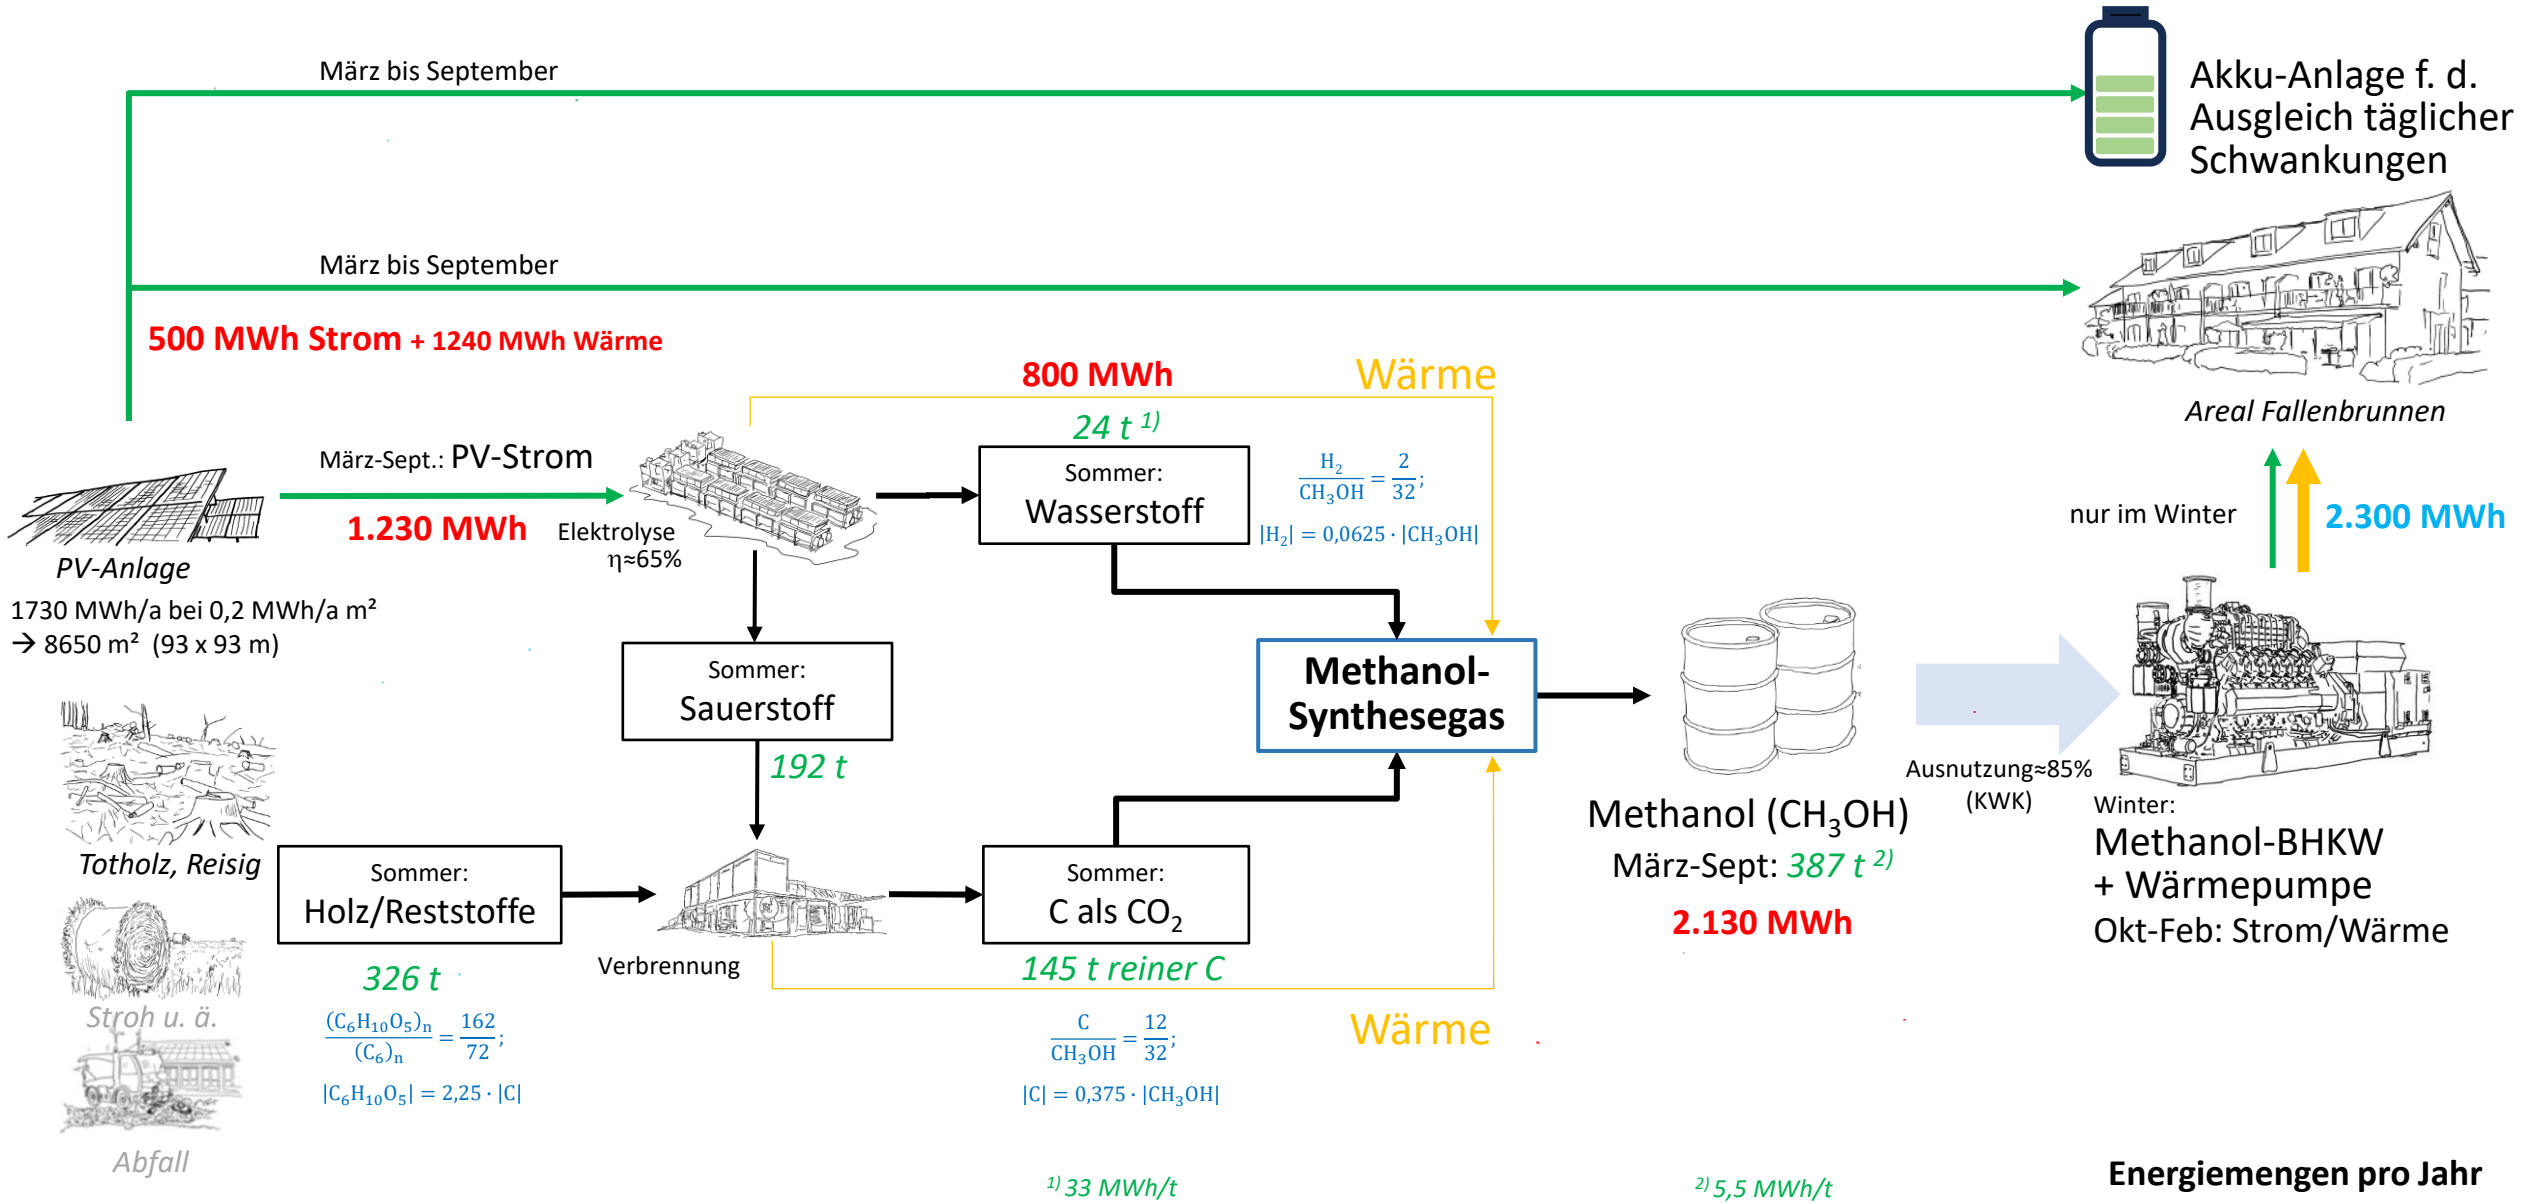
März bis September

Akku-Anlage f. d. Ausgleich täglicher Schwankungen

März bis September

500 MWh Strom + 1240 MWh Wärme

800 MWh

Wärme

Areal Fallenbrunnen

24 t $^{1)}$

März-Sept.: PV-Strom

Sommer: Wasserstoff

$\frac{H_2}{CH_3OH} = \frac{2}{32}$;

$|H_2| = 0{,}0625 \cdot |CH_3OH|$

nur im Winter

2.300 MWh

1.230 MWh

Elektrolyse η≈65%

PV-Anlage

1730 MWh/a bei 0,2 MWh/a m²

→ 8650 m² (93 x 93 m)

Sommer: Sauerstoff

Methanol-Synthesegas

192 t

Ausnutzung≈85% (KWK)

Methanol ($CH_3OH$)

März-Sept: 387 t $^{2)}$

2.130 MWh

Winter:

Methanol-BHKW + Wärmepumpe

Okt-Feb: Strom/Wärme

Totholz, Reisig

Sommer: Holz/Reststoffe

Verbrennung

Sommer: C als $CO_2$

326 t

145 t reiner C

Stroh u. ä.

$\frac{(C_6H_{10}O_5)_n}{(C_6)_n} = \frac{162}{72}$;

$|C_6H_{10}O_5| = 2{,}25 \cdot |C|$

$\frac{C}{CH_3OH} = \frac{12}{32}$;

$|C| = 0{,}375 \cdot |CH_3OH|$

Wärme

Abfall

$^{1)}$ 33 MWh/t

$^{2)}$ 5,5 MWh/t

Energiemengen pro Jahr